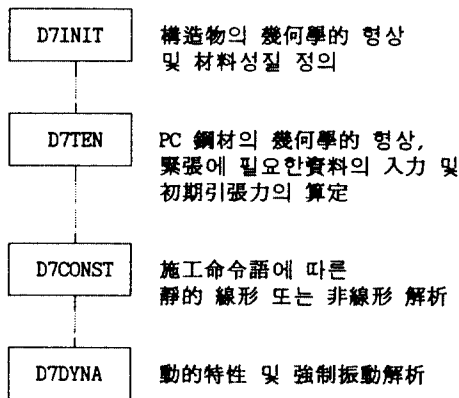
D7INIT

構造物의 幾何學的 형상 및 材料성질 정의

D7TEN

PC 鋼材의 幾何學的 형상, 緊張에 필요한資料의 入力 및 初期引張力의 算定

D7CONST

施工命令語에 따른 靜的 線形 또는 非線形 解析

D7DYNA

動的特性 및 強制振動解析